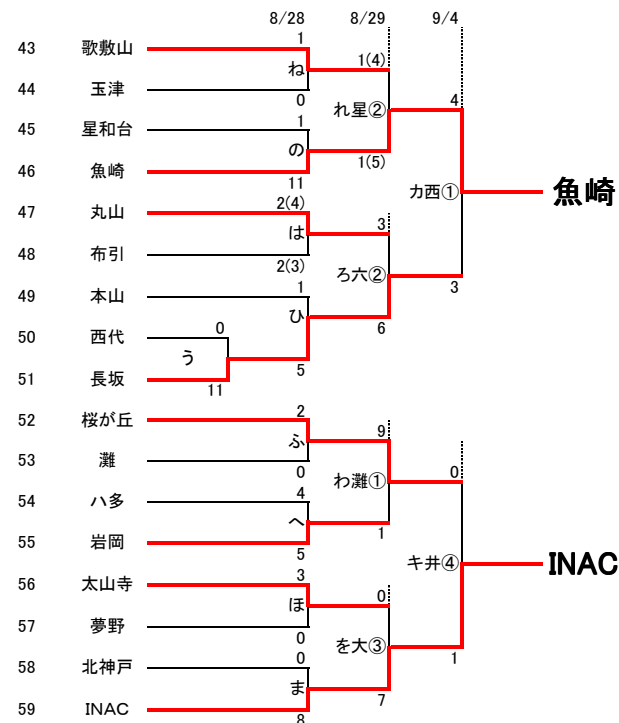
8/28 8/29 9/4

43 歌敷山
44 玉津
45 星和台
46 魚崎
47 丸山
48 布引
49 本山
50 西代
51 長坂
52 桜が丘
53 灘
54 ハ多
55 岩岡
56 太山寺
57 夢野
58 北神戸
59 INAC

1 ね 0
1 の 11
2(4) は 2(3)
1 ひ 5
0 う 11
2 ふ 0
4 へ 5
3 ほ 0
0 ま 8

1(4) れ星② 1(5)
3 ろ六② 6
9 わ灘① 1
0 を大③ 7

4 カ西① 3
0 キ井④ 1

魚崎
INAC